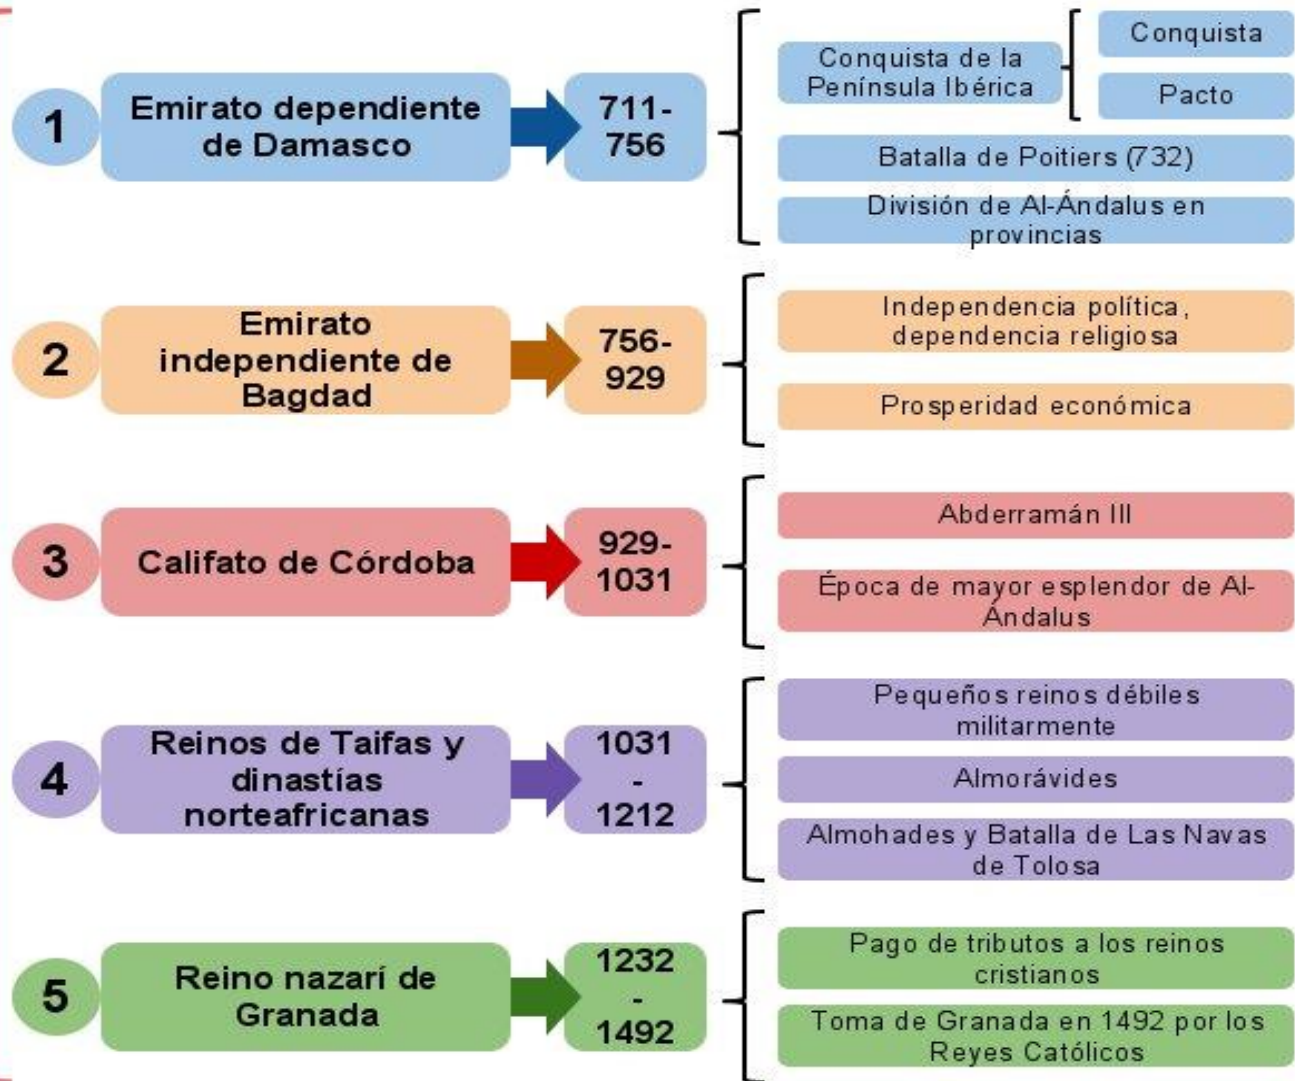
1

Emirato dependiente de Damasco

711-756

Conquista de la Península Ibérica

Conquista

Pacto

Batalla de Poitiers (732)

División de Al-Ándalus en provincias

2

Emirato independiente de Bagdad

756-929

Independencia política, dependencia religiosa

Prosperidad económica

3

Califato de Córdoba

929-1031

Abderramán III

Época de mayor esplendor de Al-Ándalus

4

Reinos de Taifas y dinastías norteafricanas

1031 - 1212

Pequeños reinos débiles militarmente

Almorávides

Almohades y Batalla de Las Navas de Tolosa

5

Reino nazarí de Granada

1232 - 1492

Pago de tributos a los reinos cristianos

Toma de Granada en 1492 por los Reyes Católicos